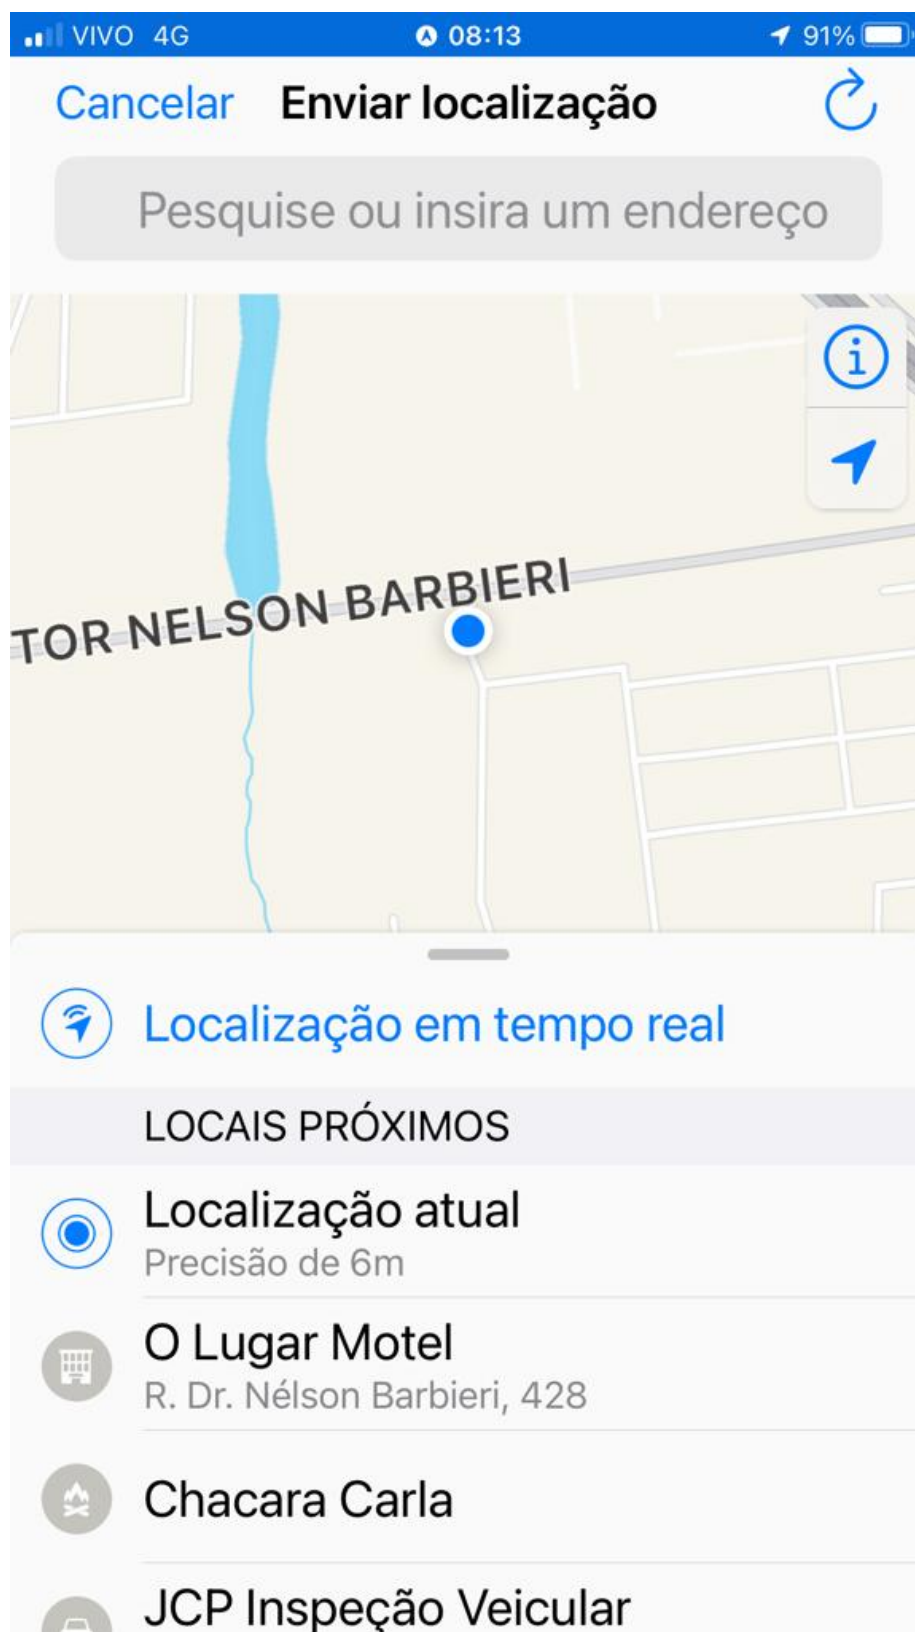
VIVO 4G 08:13 91%

Cancelar Enviar localização

Pesquise ou insira um endereço

TOR NELSON BARBIERI

Localização em tempo real

LOCAIS PRÓXIMOS

Localização atual
Precisão de 6m

O Lugar Motel
R. Dr. Nélson Barbieri, 428

Chacara Carla

JCP Inspeção Veicular